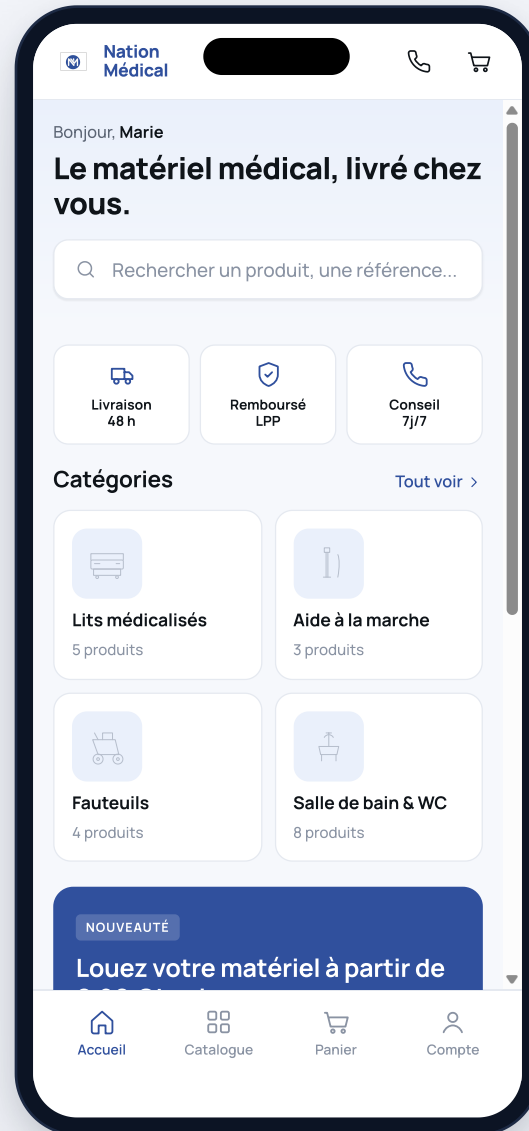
Nation Médical

Bonjour, Marie

Le matériel médical, livré chez vous.

Rechercher un produit, une référence...

Livraison 48 h

Remboursé LPP

Conseil 7j/7

Catégories

Tout voir >

Lits médicalisés
5 produits

Aide à la marche
3 produits

Fauteuils
4 produits

Salle de bain & WC
8 produits

NOUVEAUTÉ

Louez votre matériel à partir de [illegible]

Accueil

Catalogue

Panier

Compte